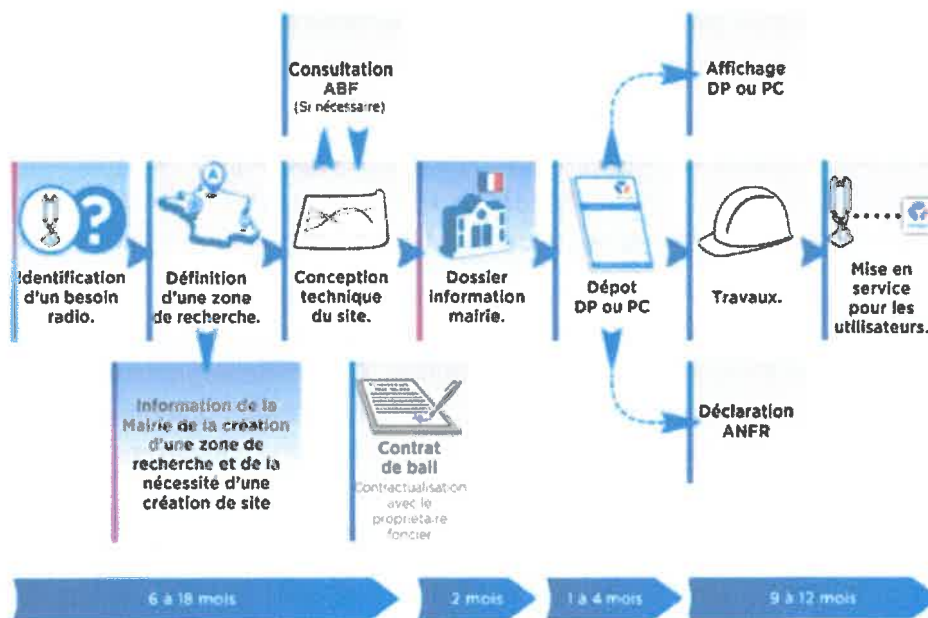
Consultation ABF
(Si nécessaire)

Affichage DP ou PC

Identification d'un besoin radio.

Définition d'une zone de recherche.

Conception technique du site.

Dossier information mairie.

Dépot DP ou PC

Travaux.

Mise en service pour les utilisateurs.

Information de la Mairie de la création d'une zone de recherche et de la nécessité d'une création de site

Contrat de bail
Contractualisation avec le propriétaire foncier

Déclaration ANFR

6 à 18 mois

2 mois

1 à 4 mois

9 à 12 mois